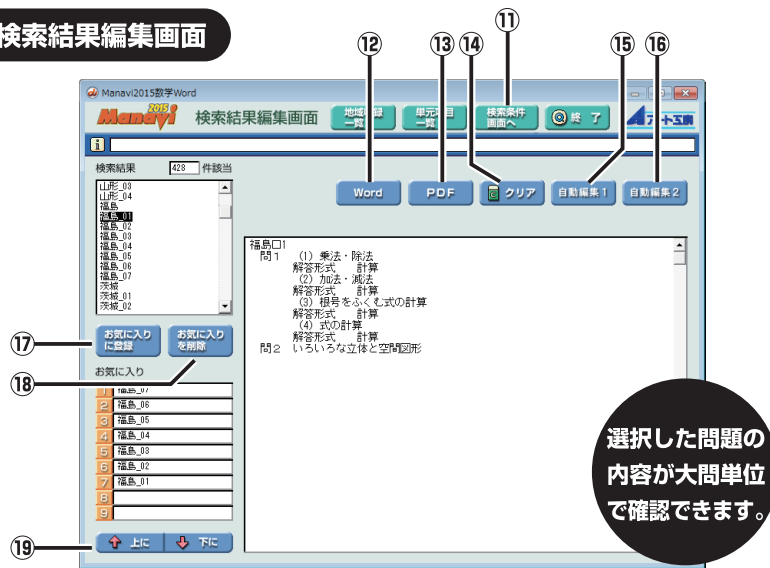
検索結果編集画面

⑫ ⑬ ⑭ ⑪ ⑮ ⑯

Manavi2015数学Word

Manavi 2015

検索結果編集画面

地域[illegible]一覧

単元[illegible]一覧

検索条件画面へ

終了

i

検索結果 428 件該当

山形_03
山形_04
福島
福島_01
福島_02
福島_03
福島_04
福島_05
福島_06
福島_07
茨城
茨城_01
茨城_02

Word

PDF

クリア

自動編集1

自動編集2

福島□1
問1 (1) 乗法・除法
解答形式 計算
(2) 加法・減法
解答形式 計算
(3) 根号をふくむ式の計算
解答形式 計算
(4) 式の計算
解答形式 計算
問2 いろいろな立体と空間図形

⑰ お気に入りに登録

お気に入りを削除

⑱

お気に入り

| 1 | 福島_07 |
|---|---|
| 2 | 福島_06 |
| 3 | 福島_05 |
| 4 | 福島_04 |
| 5 | 福島_03 |
| 6 | 福島_02 |
| 7 | 福島_01 |
| 8 | |
| 9 | |

⑲ 上に 下に

選択した問題の内容が大問単位で確認できます。